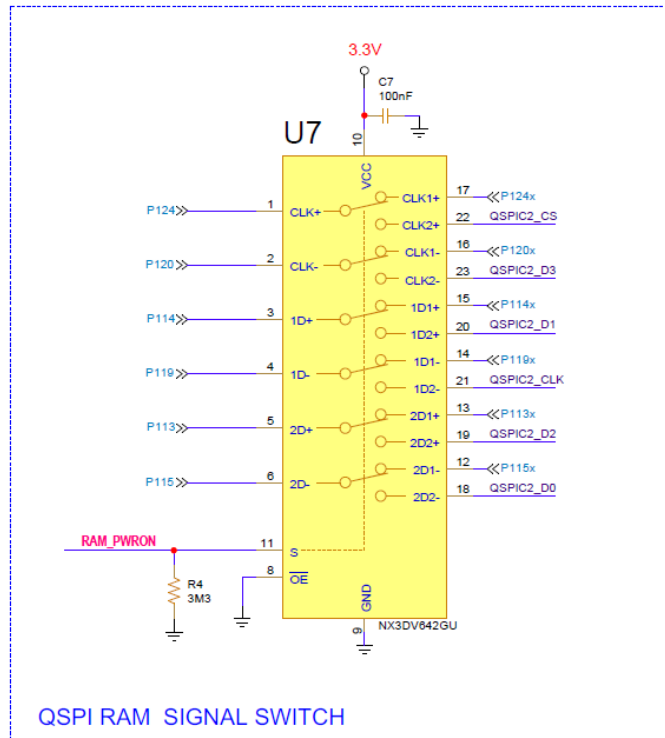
3.3V

C7
100nF

U7

10
VCC

P124 1 CLK+
CLK1+ 17 P124x
CLK2+ 22 QSPIC2_CS
P120 2 CLK-
CLK1- 16 P120x
CLK2- 23 QSPIC2_D3
P114 3 1D+
1D1+ 15 P114x
1D2+ 20 QSPIC2_D1
P119 4 1D-
1D1- 14 P119x
1D2- 21 QSPIC2_CLK
P113 5 2D+
2D1+ 13 P113x
2D2+ 19 QSPIC2_D2
P115 6 2D-
2D1- 12 P115x
2D2- 18 QSPIC2_D0

RAM_PWRON 11 S
8 $\overline{OE}$
R4
3M3
GND
9
NX3DV642GU

QSPI RAM SIGNAL SWITCH